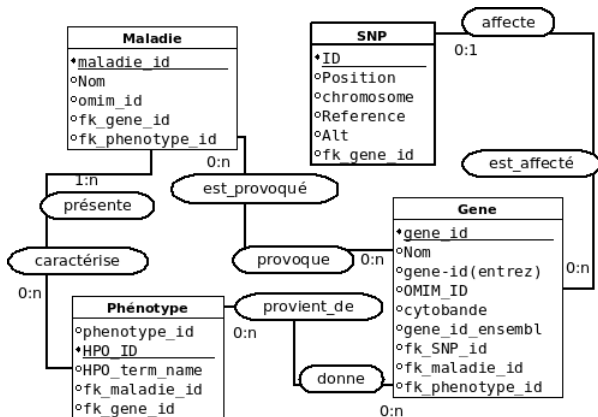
Maladie
•maladie_id
◦Nom
◦omim_id
◦fk_gene_id
◦fk_phenotype_id

SNP
•ID
◦Position
◦chromosome
◦Reference
◦Alt
◦fk_gene_id

affecte
0:1

est_affecté

0:n
est_provoqué
1:n
présente

Gene
•gene_id
◦Nom
◦gene-id(entrez)
◦OMIM_ID
◦cytobande
◦gene_id_ensembl
◦fk_SNP_id
◦fk_maladie_id
◦fk_phenotype_id

caractérise
provoque
0:n
0:n
0:n

Phénotype
◦phenotype_id
•HPO_ID
◦HPO_term_name
◦fk_maladie_id
◦fk_gene_id

provient_de
0:n
donne
0:n